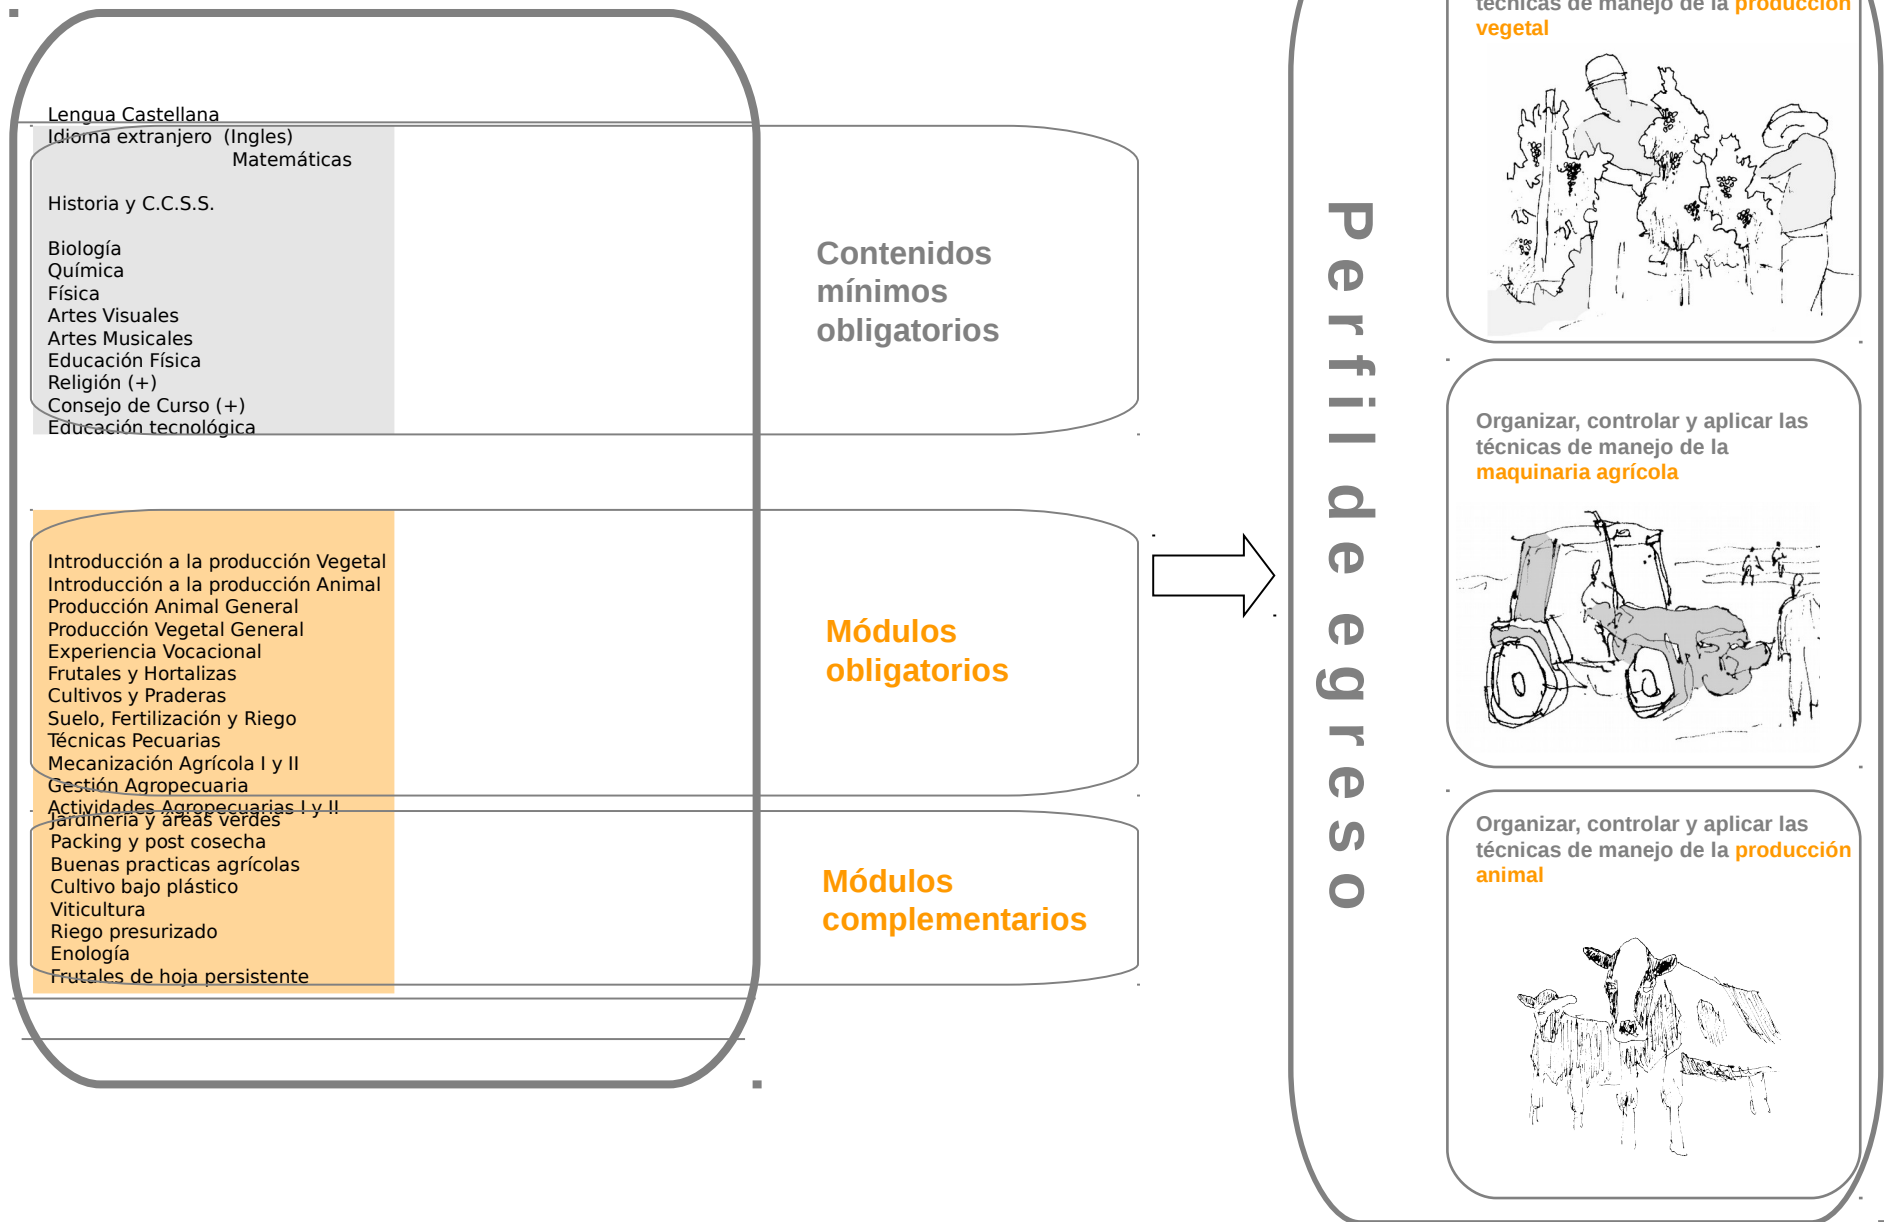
Lengua Castellana
Idioma extranjero (Ingles)
Matemáticas

Historia y C.C.S.S.

Biología
Química
Física
Artes Visuales
Artes Musicales
Educación Física
Religión (+)
Consejo de Curso (+)
Educación tecnológica

Contenidos mínimos obligatorios

Introducción a la producción Vegetal
Introducción a la producción Animal
Producción Animal General
Producción Vegetal General
Experiencia Vocacional
Frutales y Hortalizas
Cultivos y Praderas
Suelo, Fertilización y Riego
Técnicas Pecuarias
Mecanización Agrícola I y II
Gestión Agropecuaria
Actividades Agropecuarias I y II

Módulos obligatorios

Jardinería y áreas verdes
Packing y post cosecha
Buenas practicas agrícolas
Cultivo bajo plástico
Viticultura
Riego presurizado
Enología
Frutales de hoja persistente

Módulos complementarios

Perfil de egreso

técnicas de manejo de la producción vegetal

Organizar, controlar y aplicar las técnicas de manejo de la maquinaria agrícola

Organizar, controlar y aplicar las técnicas de manejo de la producción animal